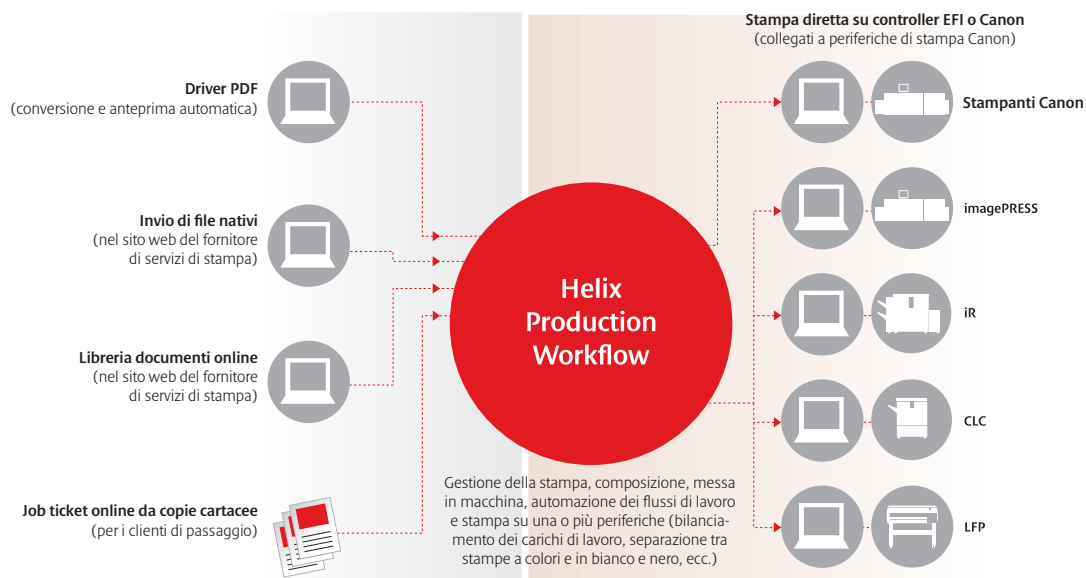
Stampa diretta su controller EFI o Canon
(collegati a periferiche di stampa Canon)

Driver PDF
(conversione e anteprima automatica)

Stampanti Canon

Invio di file nativi
(nel sito web del fornitore di servizi di stampa)

imagePRESS

Helix Production Workflow

iR

Libreria documenti online
(nel sito web del fornitore di servizi di stampa)

CLC

Gestione della stampa, composizione, messa in macchina, automazione dei flussi di lavoro e stampa su una o più periferiche (bilanciamento dei carichi di lavoro, separazione tra stampe a colori e in bianco e nero, ecc.)

Job ticket online da copie cartacee
(per i clienti di passaggio)

LFP